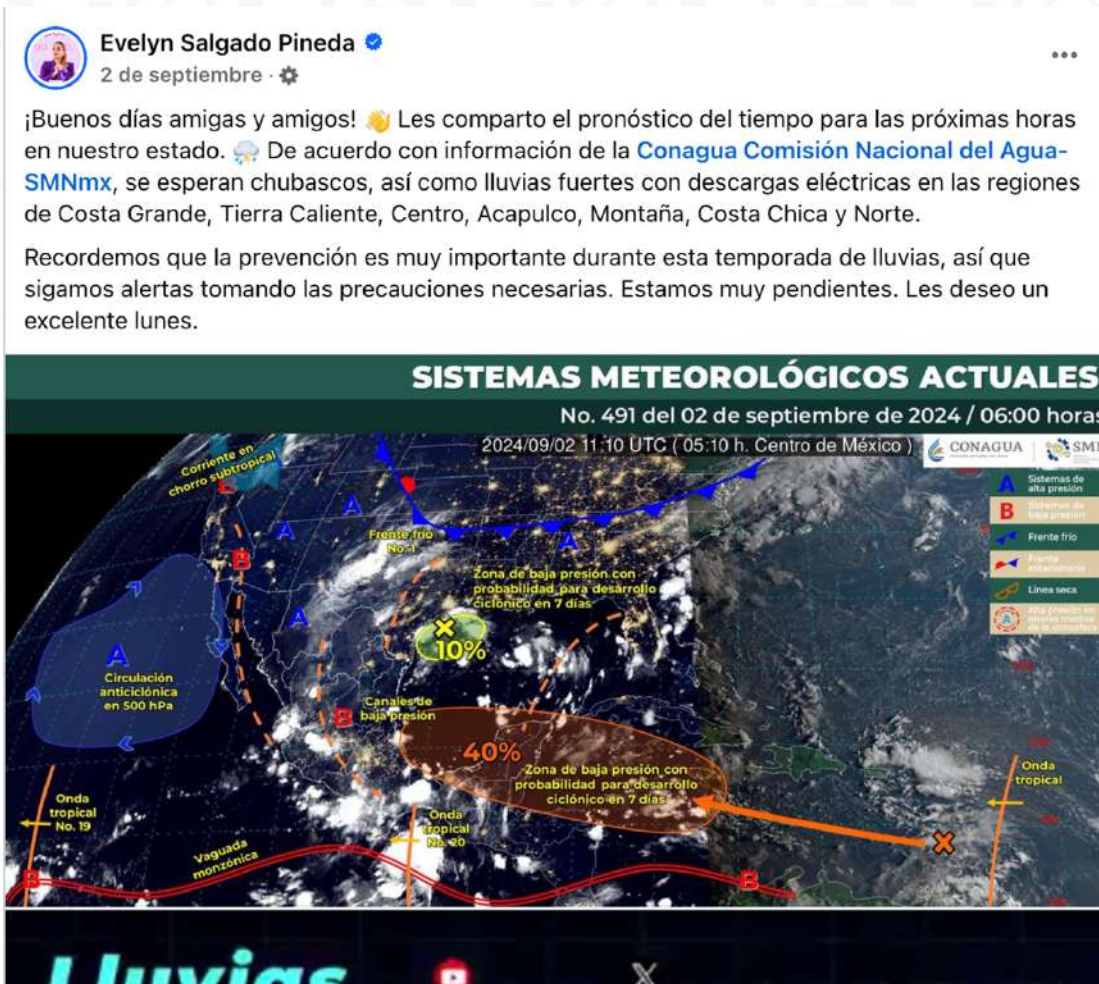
Evelyn Salgado Pineda
2 de septiembre ·

¡Buenos días amigas y amigos! 👋 Les comparto el pronóstico del tiempo para las próximas horas en nuestro estado. 🌧️ De acuerdo con información de la Conagua Comisión Nacional del Agua-SMNmx, se esperan chubascos, así como lluvias fuertes con descargas eléctricas en las regiones de Costa Grande, Tierra Caliente, Centro, Acapulco, Montaña, Costa Chica y Norte.

Recordemos que la prevención es muy importante durante esta temporada de lluvias, así que sigamos alertas tomando las precauciones necesarias. Estamos muy pendientes. Les deseo un excelente lunes.

SISTEMAS METEOROLÓGICOS ACTUALES
No. 491 del 02 de septiembre de 2024 / 06:00 horas
2024/09/02 11:10 UTC ( 05:10 h. Centro de México )
CONAGUA SMN

A Sistemas de alta presión
B Sistemas de baja presión
Frente frío
Frente estacionario
Línea seca
Alta presión en niveles medios de la atmósfera

Corriente en chorro subtropical
A
B
A
A
Frente frío No. 1
A
Zona de baja presión con probabilidad para desarrollo ciclónico en 7 días
10%
A
Circulación anticiclónica en 500 hPa
Canales de baja presión
B
40%
Zona de baja presión con probabilidad para desarrollo ciclónico en 7 días
Onda tropical
Onda tropical No. 19
Onda tropical No. 20
Vaguada monzónica
B
B

Lluvias